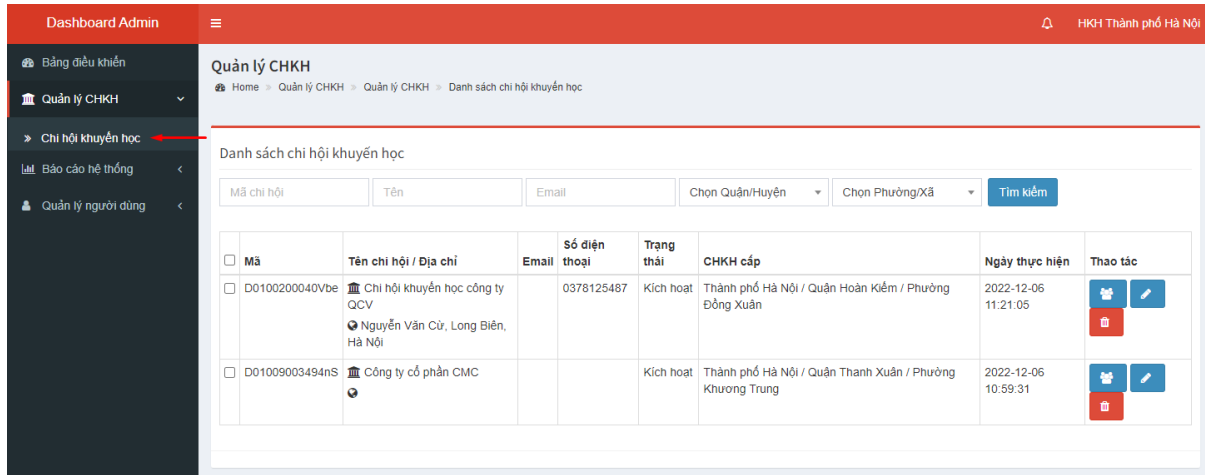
Dashboard Admin

≡

HKH Thành phố Hà Nội

Bảng điều khiển

Quản lý CHKH

» Chi hội khuyến học

Báo cáo hệ thống

Quản lý người dùng

Quản lý CHKH

Home » Quản lý CHKH » Quản lý CHKH » Danh sách chi hội khuyến học

Danh sách chi hội khuyến học

Mã chi hội

Tên

Email

Chọn Quận/Huyện

Chọn Phường/Xã

Tìm kiếm

| | Mã | Tên chi hội / Địa chỉ | Email | Số điện thoại | Trạng thái | CHKH cấp | Ngày thực hiện | Thao tác |
|---|---|---|---|---|---|---|---|---|
| | D0100200040Vbe | Chi hội khuyến học công ty QCV Nguyễn Văn Cừ, Long Biên, Hà Nội | | 0378125487 | Kích hoạt | Thành phố Hà Nội / Quận Hoàn Kiếm / Phường Đồng Xuân | 2022-12-06 11:21:05 | |
| | D01009003494nS | Công ty cổ phần CMC | | | Kích hoạt | Thành phố Hà Nội / Quận Thanh Xuân / Phường Khương Trung | 2022-12-06 10:59:31 | |